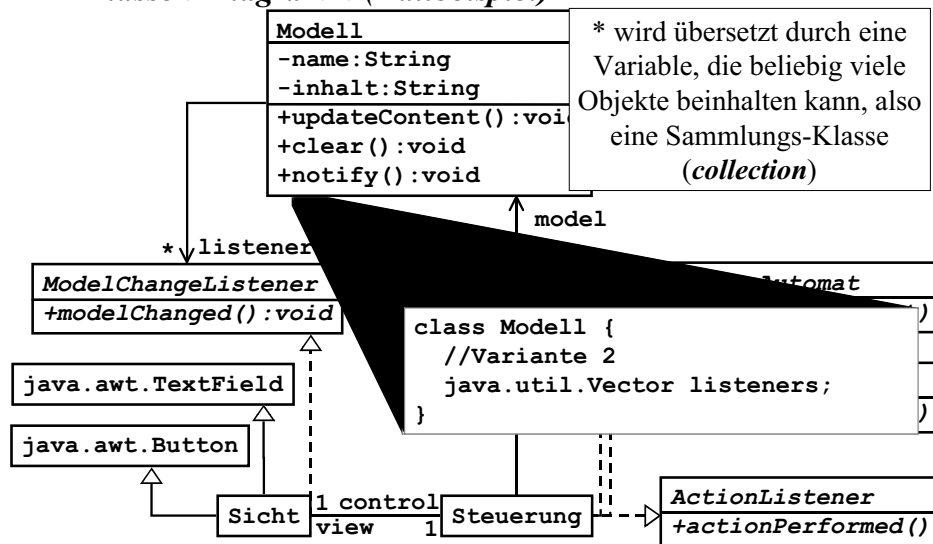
Modell
-name:String
-inhalt:String
+updateContent():void
+clear():void
+notify():void

* wird übersetzt durch eine Variable, die beliebig viele Objekte beinhalten kann, also eine Sammlungs-Klasse (collection)

model

* listener

ModelChangeListener
+modelChanged():void

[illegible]utomat

class Modell {
  //Variante 2
  java.util.Vector listeners;
}

java.awt.TextField

java.awt.Button

Sicht

1 control
view 1

Steuerung

ActionListener
+actionPerformed()